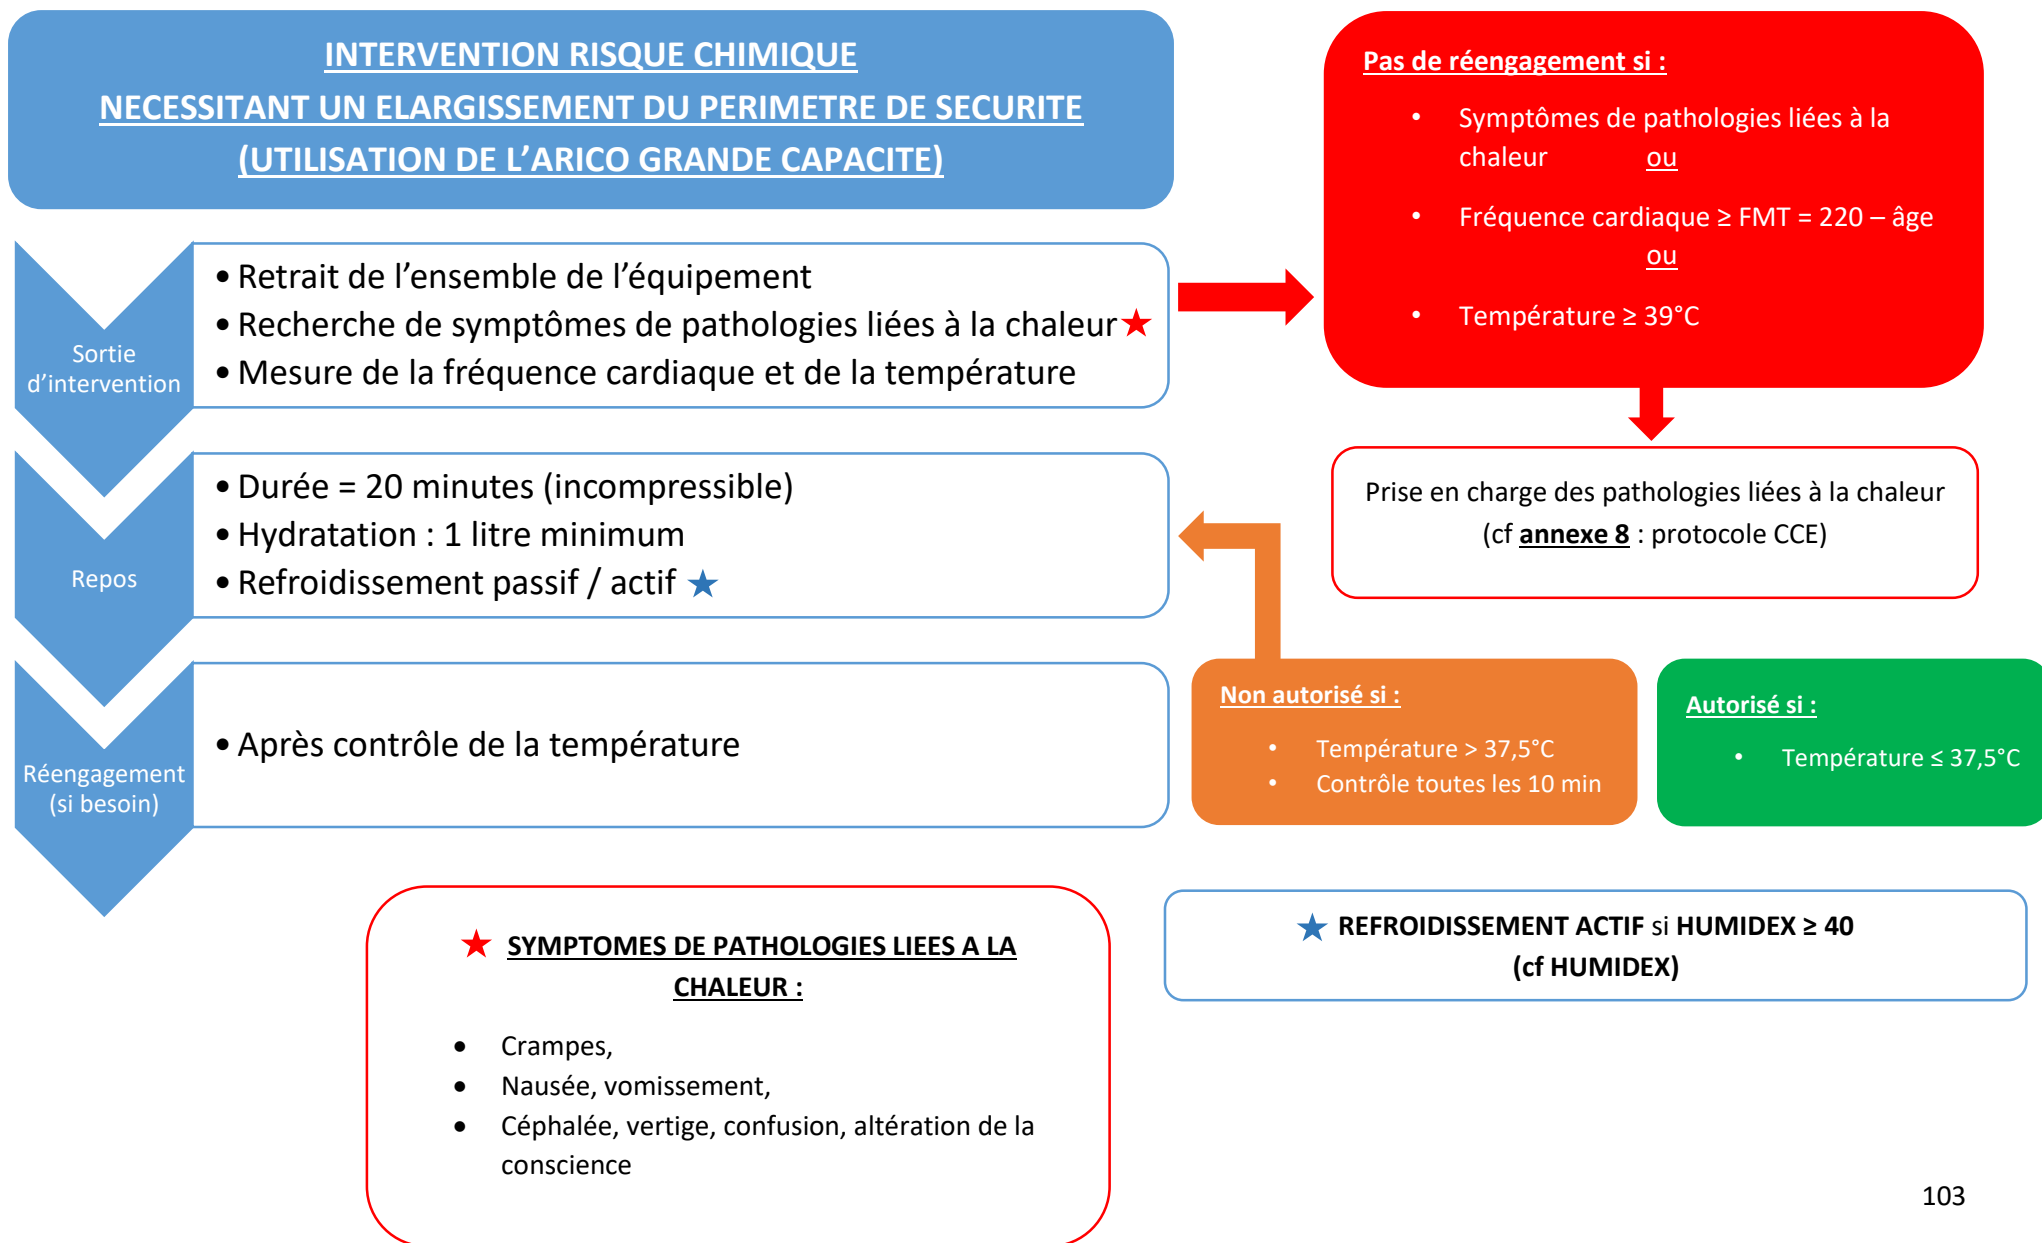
INTERVENTION RISQUE CHIMIQUE
NECESSITANT UN ELARGISSEMENT DU PERIMETRE DE SECURITE
(UTILISATION DE L'ARICO GRANDE CAPACITE)

Sortie d'intervention

• Retrait de l'ensemble de l'équipement
• Recherche de symptômes de pathologies liées à la chaleur ★
• Mesure de la fréquence cardiaque et de la température

Pas de réengagement si :
• Symptômes de pathologies liées à la chaleur ou
• Fréquence cardiaque ≥ FMT = 220 – âge ou
• Température ≥ 39°C

Repos

• Durée = 20 minutes (incompressible)
• Hydratation : 1 litre minimum
• Refroidissement passif / actif ★

Prise en charge des pathologies liées à la chaleur (cf annexe 8 : protocole CCE)

Réengagement (si besoin)

• Après contrôle de la température

Non autorisé si :
• Température > 37,5°C
• Contrôle toutes les 10 min

Autorisé si :
• Température ≤ 37,5°C

★ SYMPTOMES DE PATHOLOGIES LIEES A LA CHALEUR :
• Crampes,
• Nausée, vomissement,
• Céphalée, vertige, confusion, altération de la conscience

★ REFROIDISSEMENT ACTIF si HUMIDEX ≥ 40
(cf HUMIDEX)

103